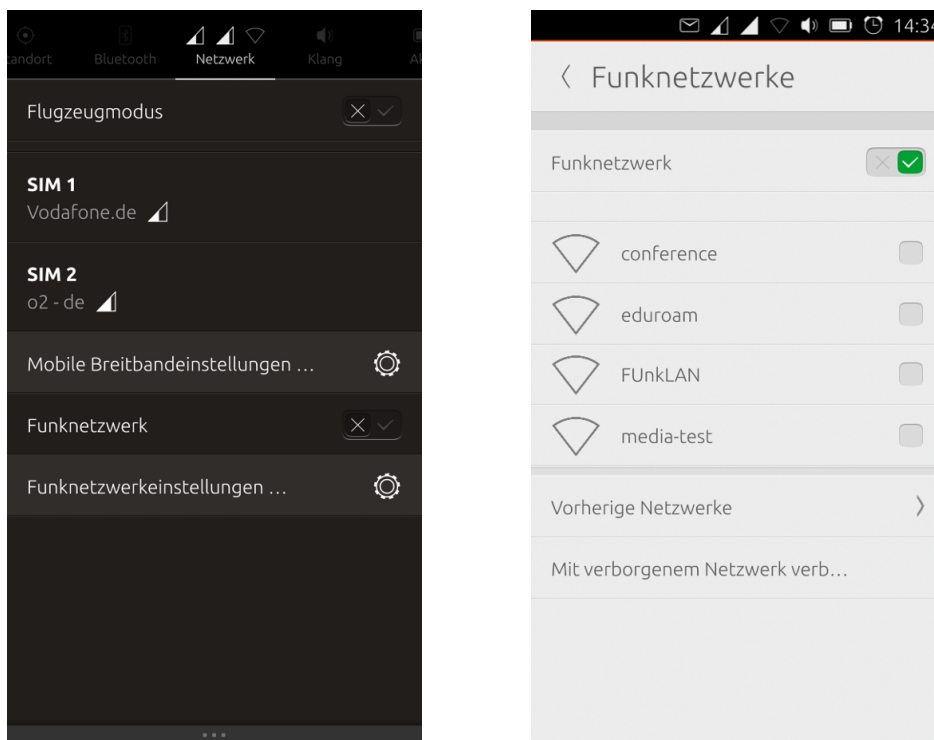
andort Bluetooth Netzwerk Klang Ak

Flugzeugmodus

SIM 1
Vodafone.de

SIM 2
o2 - de

Mobile Breitbandeinstellungen …

Funknetzwerk

Funknetzwerkeinstellungen …

14:3

〈 Funknetzwerke

Funknetzwerk

conference

eduroam

FUnkLAN

media-test

Vorherige Netzwerke

Mit verborgenem Netzwerk verb…